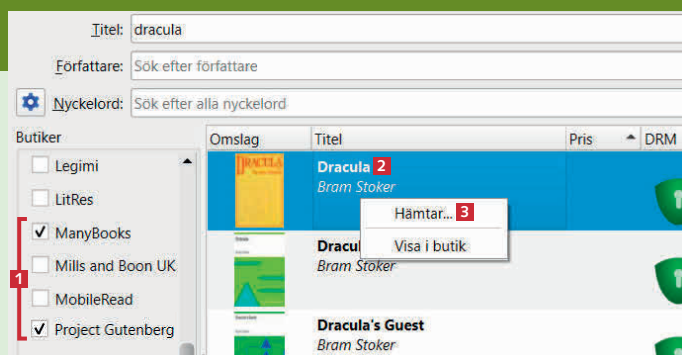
Titel: dracula

Författare: Sök efter författare

Nyckelord: Sök efter alla nyckelord

Butiker

Legimi

LitRes

ManyBooks

Mills and Boon UK

MobileRead

Project Gutenberg

1

| Omslag | Titel | Pris | DRM |
|---|---|---|---|
| DRACULA | Dracula 2 Bram Stoker | | |
| | Dracul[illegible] Bram Stoker | | |
| | Dracula's Guest Bram Stoker | | |

Hämtar... 3

Visa i butik